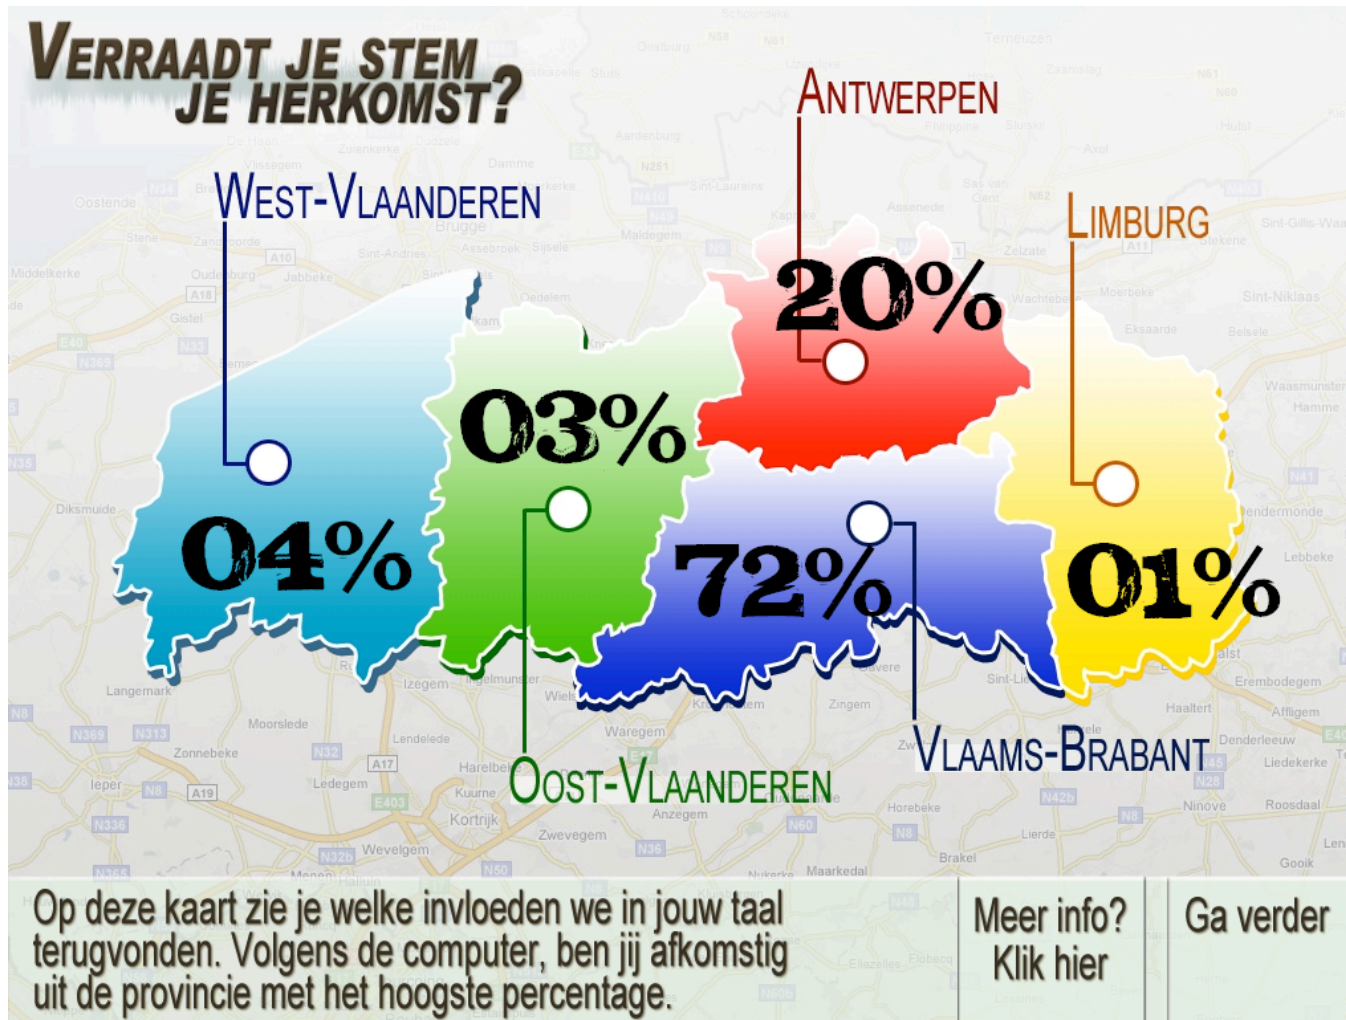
VERRAADT JE STEM JE HERKOMST?

ANTWERPEN

WEST-VLAANDEREN

LIMBURG

20%

03%

04%

72%

01%

OOST-VLAANDEREN

VLAAMS-BRABANT

Op deze kaart zie je welke invloeden we in jouw taal terugvonden. Volgens de computer, ben jij afkomstig uit de provincie met het hoogste percentage.

Meer info? Klik hier

Ga verder